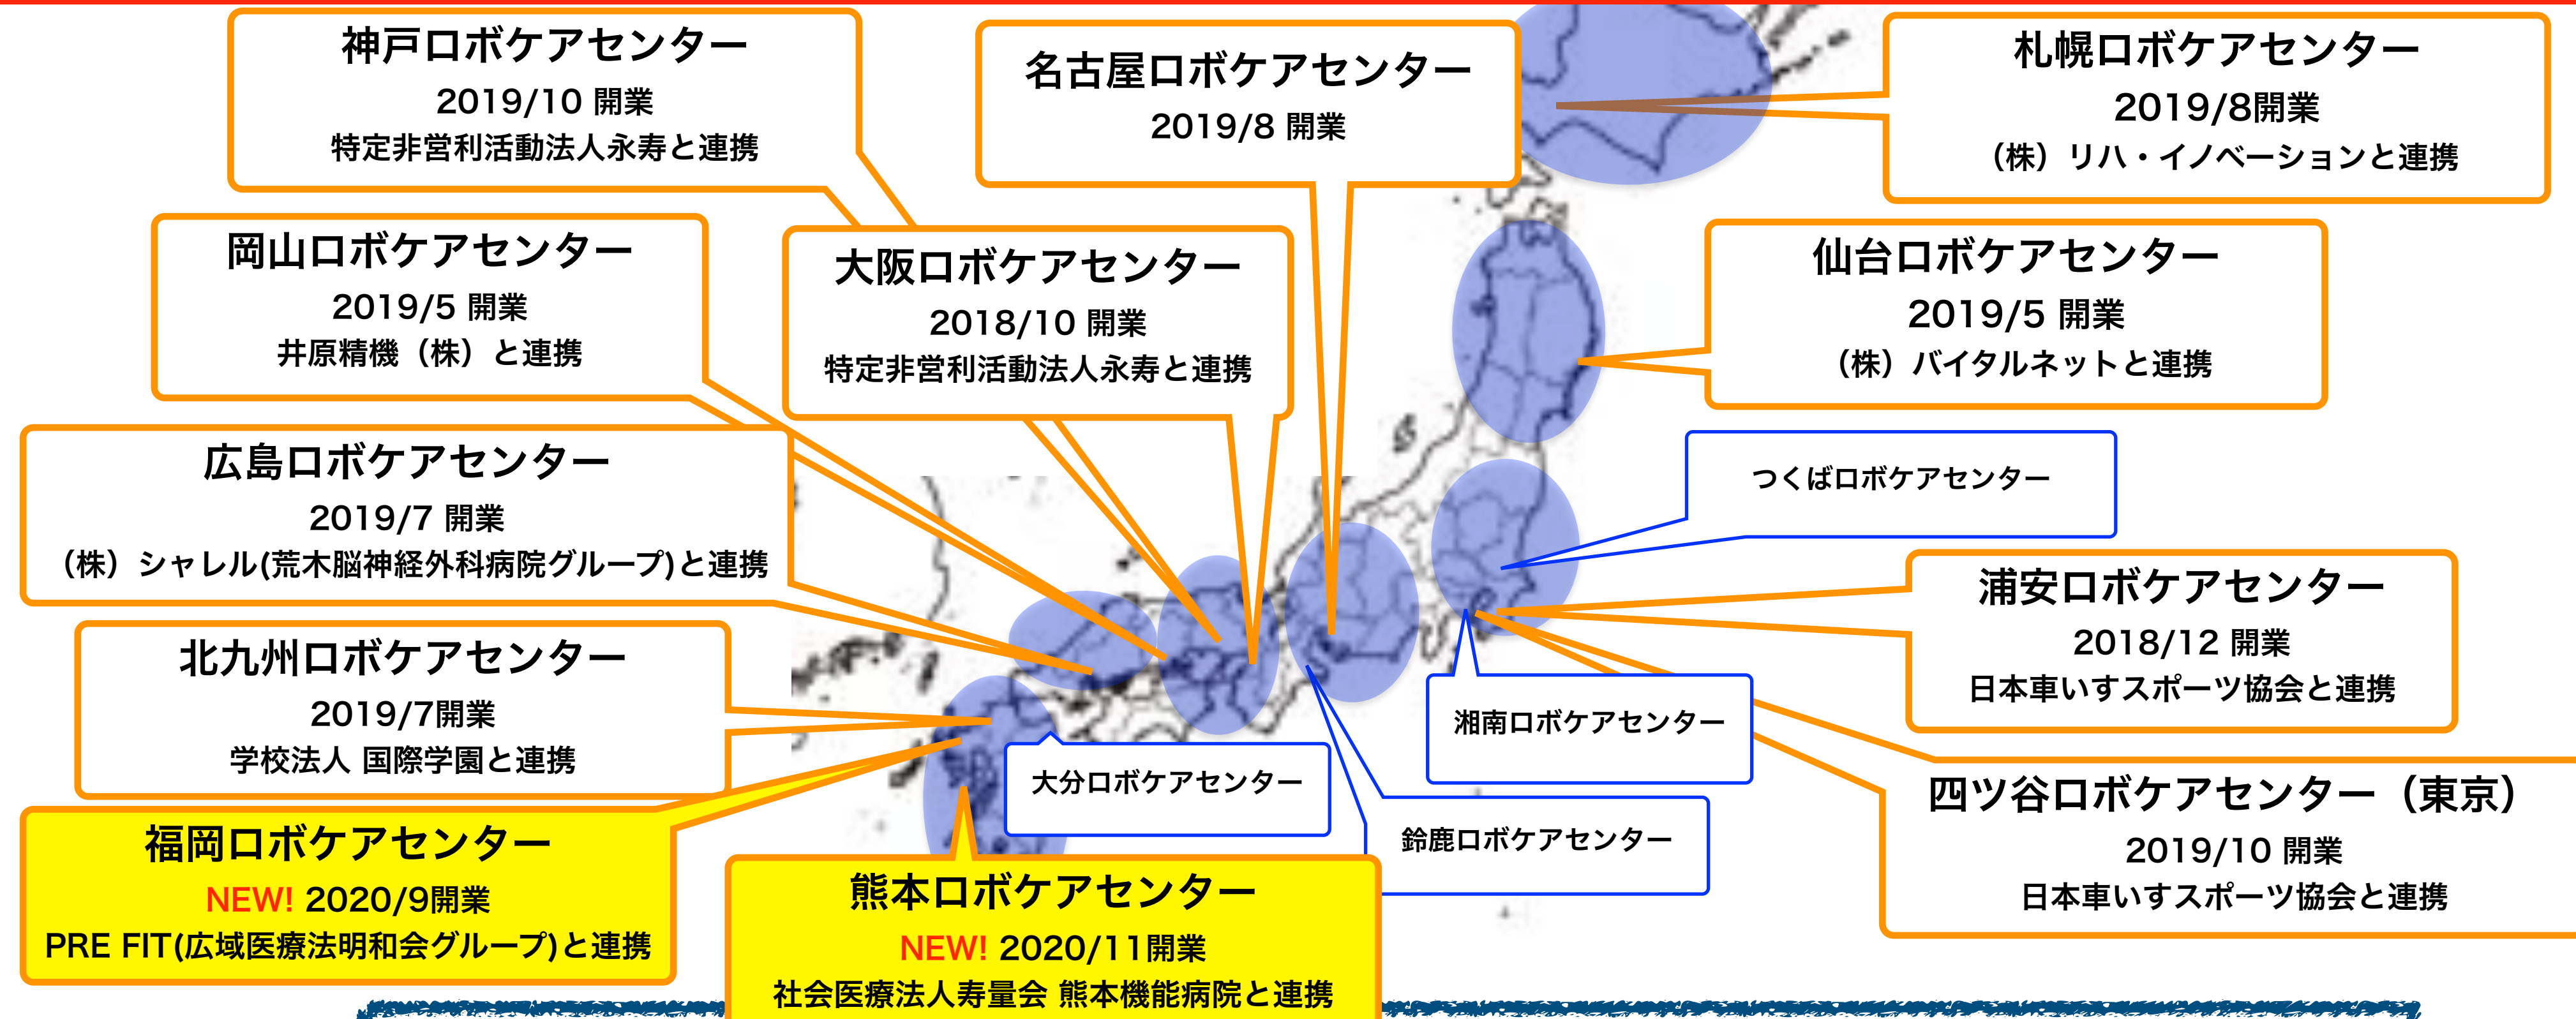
神戸ロボケアセンター
2019/10 開業
特定非営利活動法人永寿と連携

名古屋ロボケアセンター
2019/8 開業

札幌ロボケアセンター
2019/8開業
（株）リハ・イノベーションと連携

岡山ロボケアセンター
2019/5 開業
井原精機（株）と連携

大阪ロボケアセンター
2018/10 開業
特定非営利活動法人永寿と連携

仙台ロボケアセンター
2019/5 開業
（株）バイタルネットと連携

広島ロボケアセンター
2019/7 開業
（株）シャレル(荒木脳神経外科病院グループ)と連携

つくばロボケアセンター

浦安ロボケアセンター
2018/12 開業
日本車いすスポーツ協会と連携

北九州ロボケアセンター
2019/7開業
学校法人 国際学園と連携

湘南ロボケアセンター

大分ロボケアセンター

四ツ谷ロボケアセンター（東京）
2019/10 開業
日本車いすスポーツ協会と連携

鈴鹿ロボケアセンター

福岡ロボケアセンター
NEW! 2020/9開業
PRE FIT(広域医療法明和会グループ)と連携

熊本ロボケアセンター
NEW! 2020/11開業
社会医療法人寿量会 熊本機能病院と連携